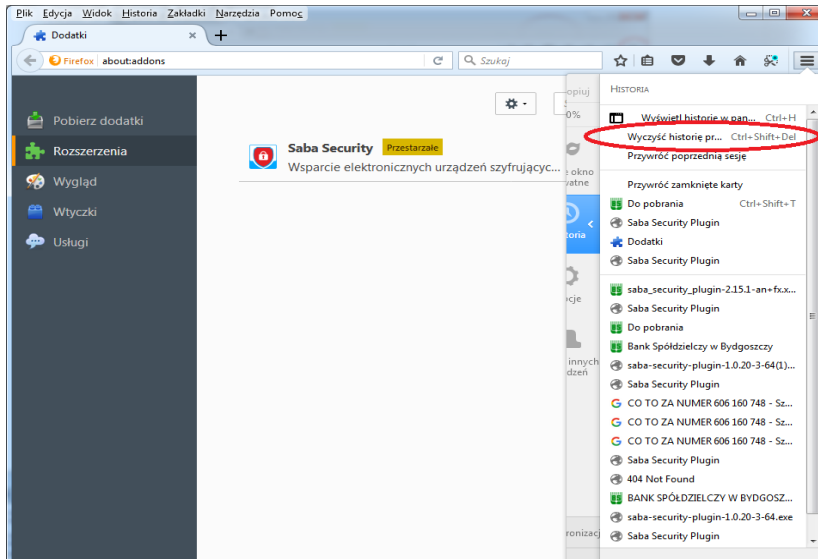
Plik Edycja Widok Historia Zakładki Narzędzia Pomoc

Dodatki ×

Firefox about:addons

Szukaj

Pobierz dodatki
Rozszerzenia
Wygląd
Wtyczki
Usługi

Saba Security Przestarzałe
Wsparcie elektronicznych urządzeń szyfrujący...

opiuj
0%
e okno
vatne
toria
cje
innych
dzeń
ronizac

HISTORIA
Wyświetl historię w pan... Ctrl+H
Wyczyść historię pr... Ctrl+Shift+Del
Przywróć poprzednią sesję
Przywróć zamknięte karty
Do pobrania Ctrl+Shift+T
Saba Security Plugin
Dodatki
Saba Security Plugin
saba_security_plugin-2.15.1-an+fx.x...
Saba Security Plugin
Do pobrania
Bank Spółdzielczy w Bydgoszczy
saba-security-plugin-1.0.20-3-64(1)...
Saba Security Plugin
CO TO ZA NUMER 606 160 748 - Sz...
CO TO ZA NUMER 606 160 748 - Sz...
CO TO ZA NUMER 606 160 748 - Sz...
Saba Security Plugin
404 Not Found
BANK SPÓŁDZIELCZY W BYDGOSZ...
saba-security-plugin-1.0.20-3-64.exe
Saba Security Plugin